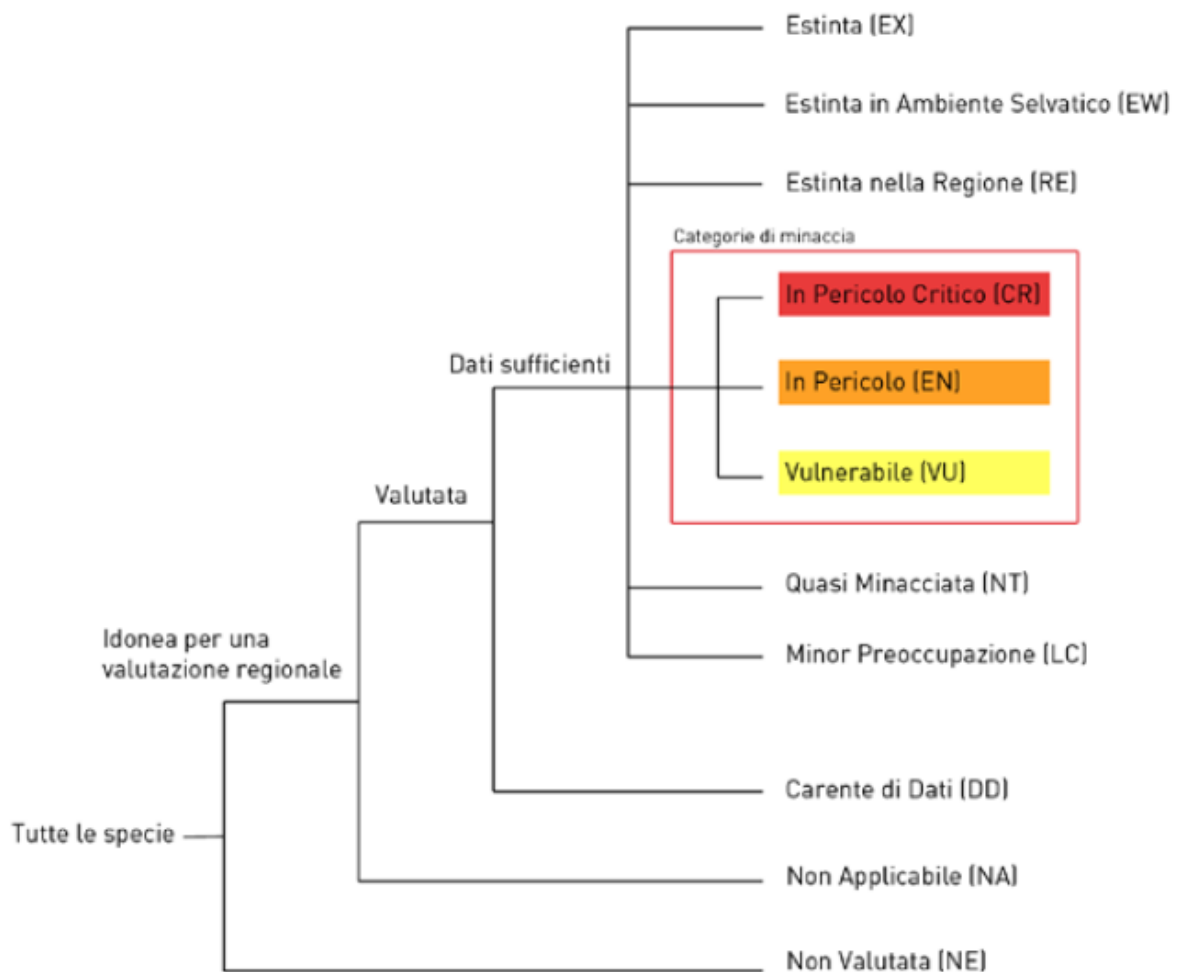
Estinta (EX)

Estinta in Ambiente Selvatico (EW)

Estinta nella Regione (RE)

Categorie di minaccia

In Pericolo Critico (CR)

Dati sufficienti

In Pericolo (EN)

Vulnerabile (VU)

Valutata

Quasi Minacciata (NT)

Idonea per una valutazione regionale

Minor Preoccupazione (LC)

Carente di Dati (DD)

Tutte le specie

Non Applicabile (NA)

Non Valutata (NE)